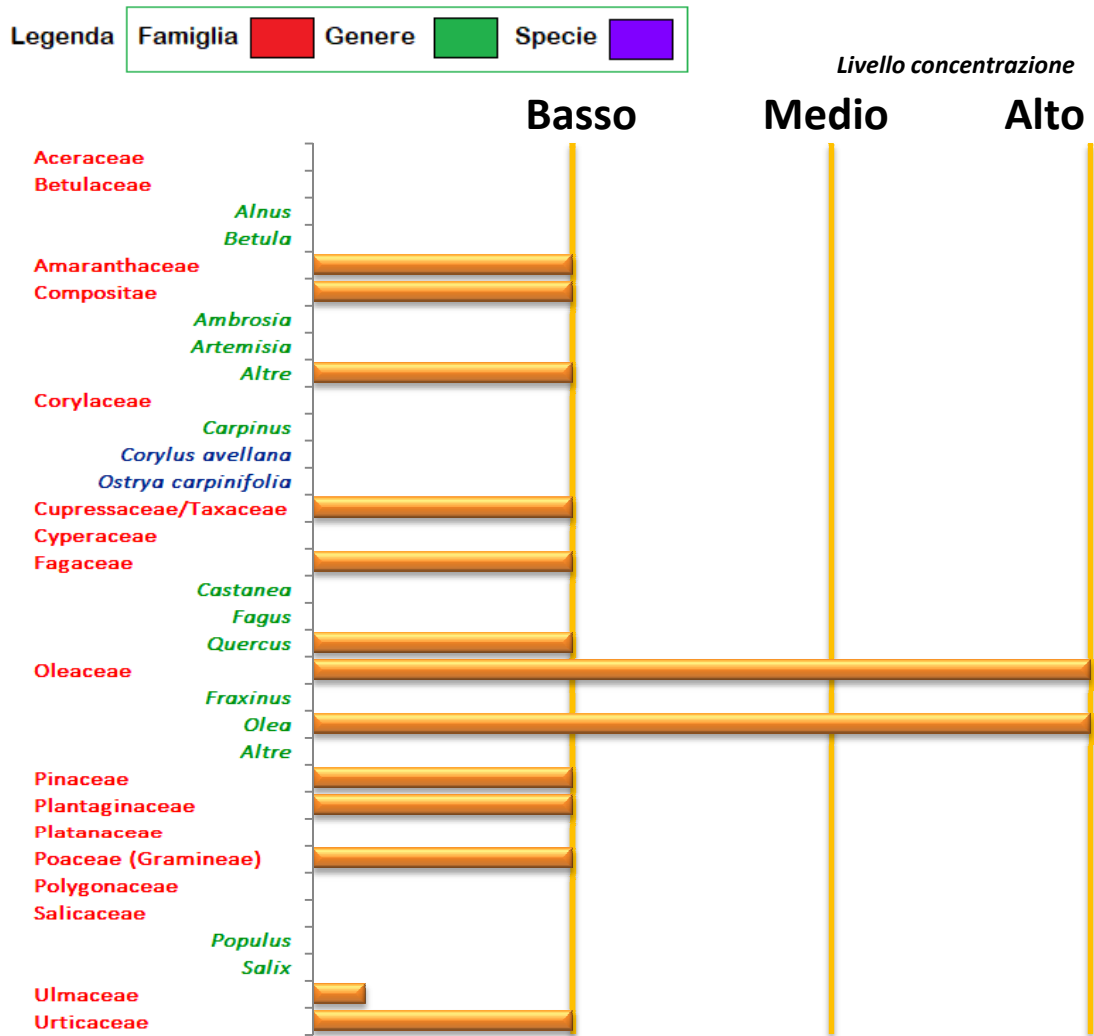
Legenda Famiglia Genere Specie

Livello concentrazione

Basso Medio Alto

Aceraceae
Betulaceae
Alnus
Betula
Amaranthaceae
Compositae
Ambrosia
Artemisia
Altre
Corylaceae
Carpinus
Corylus avellana
Ostrya carpinifolia
Cupressaceae/Taxaceae
Cyperaceae
Fagaceae
Castanea
Fagus
Quercus
Oleaceae
Fraxinus
Olea
Altre
Pinaceae
Plantaginaceae
Platanaceae
Poaceae (Gramineae)
Polygonaceae
Salicaceae
Populus
Salix
Ulmaceae
Urticaceae